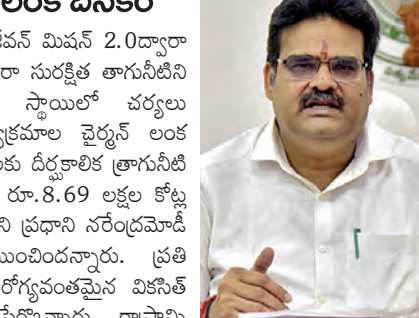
లంక దినకర్

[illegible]వన్ మిషన్ 2.0ద్వారా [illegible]రా సురక్షిత తాగునీటిని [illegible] స్థాయిలో చర్యలు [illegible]క్రమాల చైర్మన్ లంక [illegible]కు దీర్ఘకాలిక త్రాగునీటి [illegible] రూ.8.69 లక్షల కోట్ల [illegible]ని ప్రధాని నరేంద్రమోడీ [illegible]యించిందన్నారు. ప్రతి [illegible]రోగ్యవంతమైన వికసిత్ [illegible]